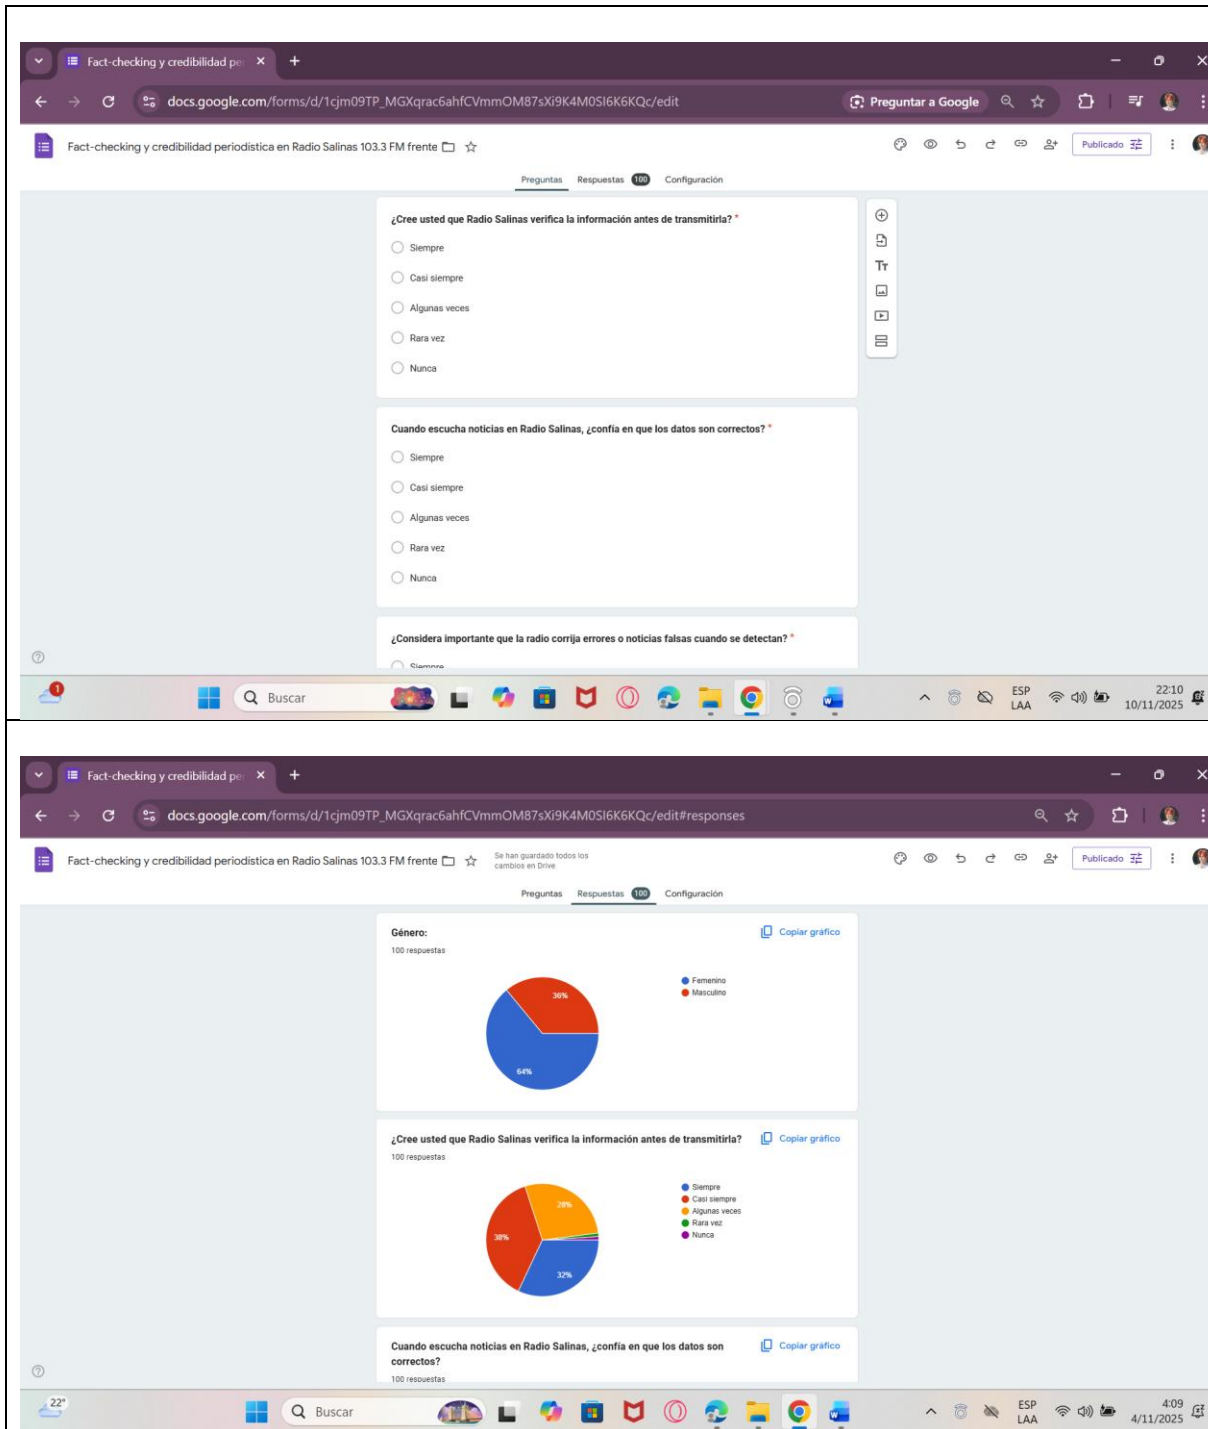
Fact-checking y credibilidad pe ×

docs.google.com/forms/d/1cjm09TP_MGXqrac6ahfCVmmOM87sXi9K4M0SI6K6KQc/edit

Preguntar a Google

Fact-checking y credibilidad periodistica en Radio Salinas 103.3 FM frente

Publicado

Preguntas Respuestas 100 Configuración

¿Cree usted que Radio Salinas verifica la información antes de transmitirla? *

Siempre
Casi siempre
Algunas veces
Rara vez
Nunca

Cuando escucha noticias en Radio Salinas, ¿confía en que los datos son correctos? *

Siempre
Casi siempre
Algunas veces
Rara vez
Nunca

¿Considera importante que la radio corrija errores o noticias falsas cuando se detectan? *

Buscar

ESP LAA 22:10 10/11/2025

Fact-checking y credibilidad pe ×

docs.google.com/forms/d/1cjm09TP_MGXqrac6ahfCVmmOM87sXi9K4M0SI6K6KQc/edit#responses

Fact-checking y credibilidad periodistica en Radio Salinas 103.3 FM frente

Se han guardado todos los cambios en Drive

Publicado

Preguntas Respuestas 100 Configuración

Género:

100 respuestas

Copiar gráfico

Femenino
Masculino

36%
64%

¿Cree usted que Radio Salinas verifica la información antes de transmitirla?

100 respuestas

Copiar gráfico

Siempre
Casi siempre
Algunas veces
Rara vez
Nunca

28%
38%
32%

Cuando escucha noticias en Radio Salinas, ¿confía en que los datos son correctos?

100 respuestas

Copiar gráfico

22°

Buscar

ESP LAA 4:09 4/11/2025